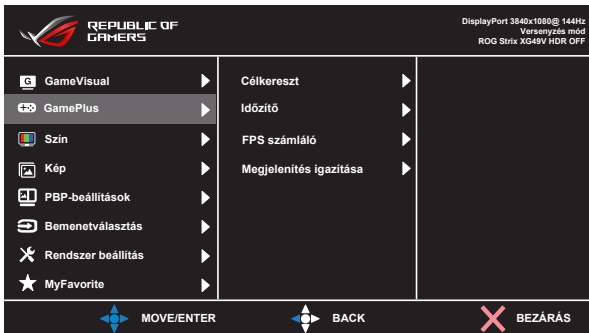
REPUBLIC OF GAMERS

DisplayPort 3840x1080@ 144Hz
Versenyzés mód
ROG Strix XG49V HDR OFF

GameVisual
GamePlus
Szín
Kép
PBP-beállítások
Bemenetválasztás
Rendszer beállítás
MyFavorite

Célkereszt
Időzítő
FPS számláló
Megjelenítés igazítása

MOVE/ENTER
BACK
BEZÁRÁS